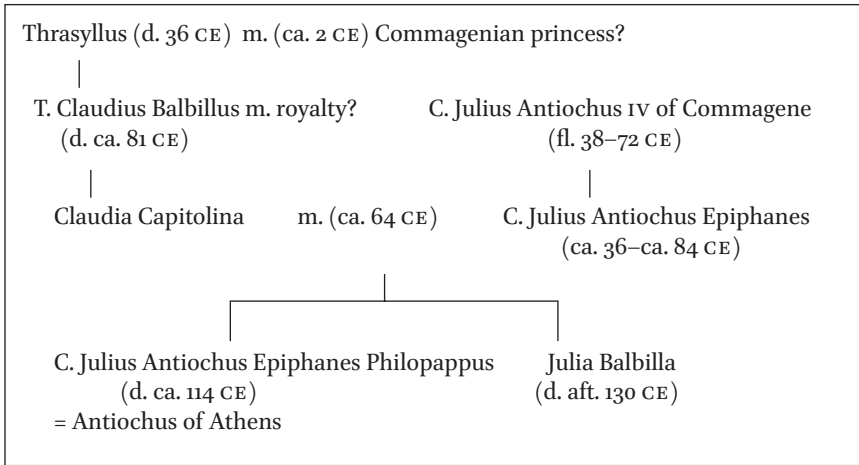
Thrasyllus (d. 36 CE) m. (ca. 2 CE) Commagenian princess?

T. Claudius Balbillus m. royalty? (d. ca. 81 CE)

C. Julius Antiochus IV of Commagene (fl. 38–72 CE)

Claudia Capitolina m. (ca. 64 CE)

C. Julius Antiochus Epiphanes (ca. 36–ca. 84 CE)

C. Julius Antiochus Epiphanes Philopappus (d. ca. 114 CE) = Antiochus of Athens

Julia Balbilla (d. aft. 130 CE)